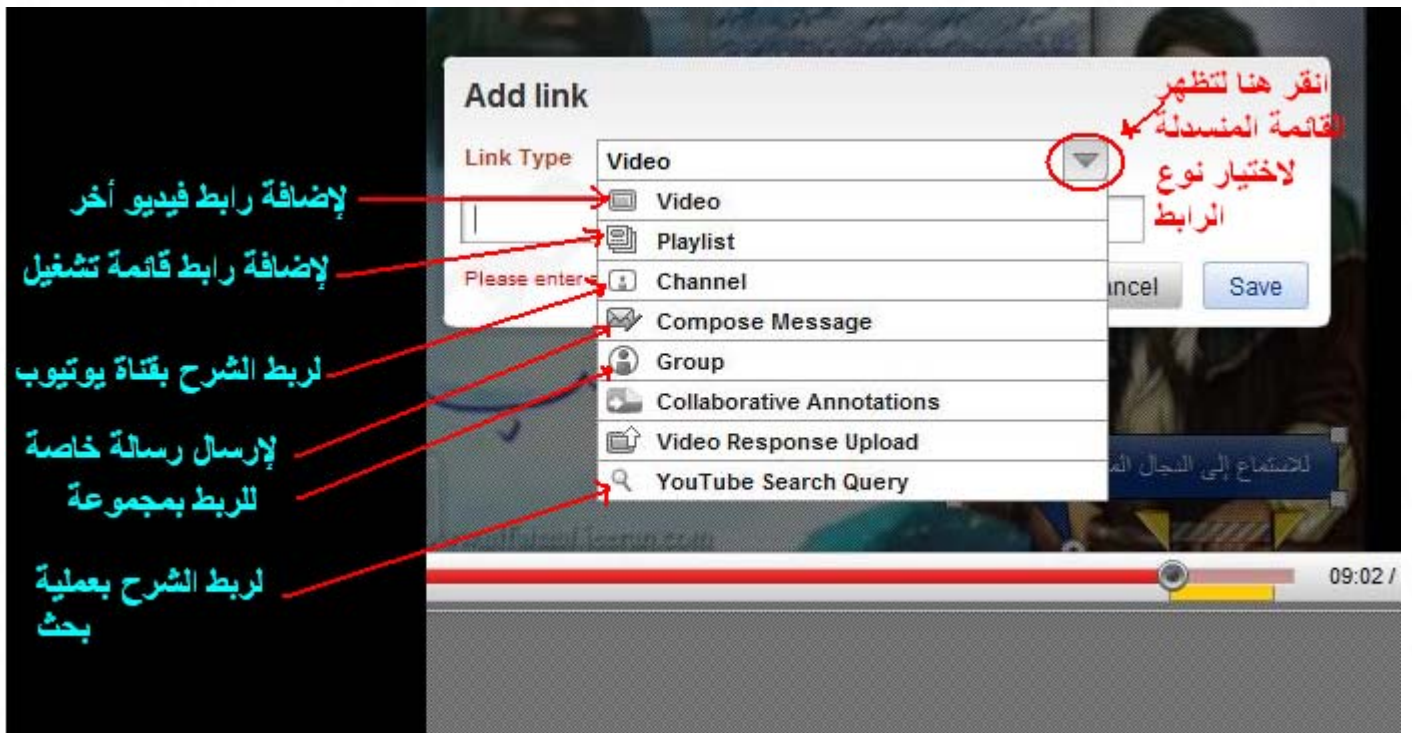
Add link

انقر هنا لتظهر القائمة المنسدلة لاختيار نوع الرابط

Link Type Video

لإضافة رابط فيديو أخر
Video

لإضافة رابط قائمة تشغيل
Playlist

Please enter

لربط الشرح بقناة يوتيوب
Channel

ncel Save

Compose Message

لإرسال رسالة خاصة
Group

للربط بمجموعة
Collaborative Annotations

Video Response Upload

لربط الشرح بعملية بحث
YouTube Search Query

للاستماع إلى النجال الم

09:02 /